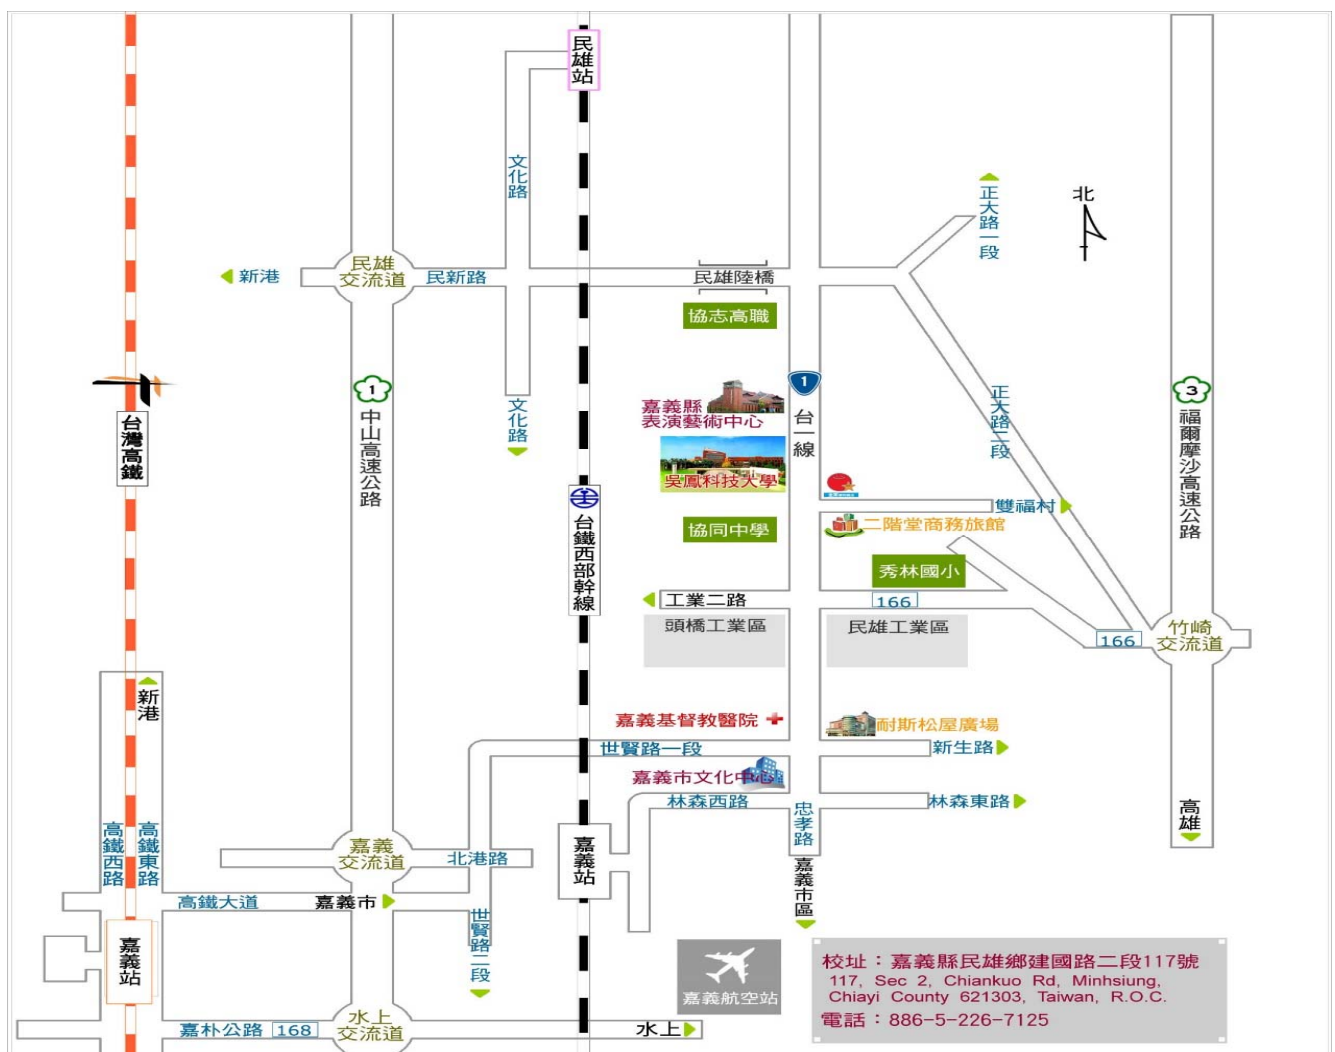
民雄站

文化路

北

正大路一段

新港

民雄交流道

民新路

民雄陸橋

協志高職

台灣高鐵

1

中山高速公路

文化路

嘉義縣表演藝術中心

1

台一線

正大路一段

3

福爾摩沙高速公路

吳鳳科技大學

台鐵西部幹線

雙福村

協同中學

二階堂商務旅館

秀林國小

工業二路

166

頭橋工業區

民雄工業區

166

竹崎交流道

新港

嘉義基督教醫院

耐斯松屋廣場

世賢路一段

新生路

嘉義市文化中心

林森西路

林森東路

忠孝路

高雄

高鐵西路

高鐵東路

嘉義交流道

北港路

嘉義站

嘉義市區

高鐵大道

嘉義市

世賢路二段

嘉義站

嘉義航空站

校址：嘉義縣民雄鄉建國路二段117號
117, Sec 2, Chiankuo Rd, Minhsiung, Chiayi County 621303, Taiwan, R.O.C.
電話：886-5-226-7125

嘉朴公路 168

水上交流道

水上